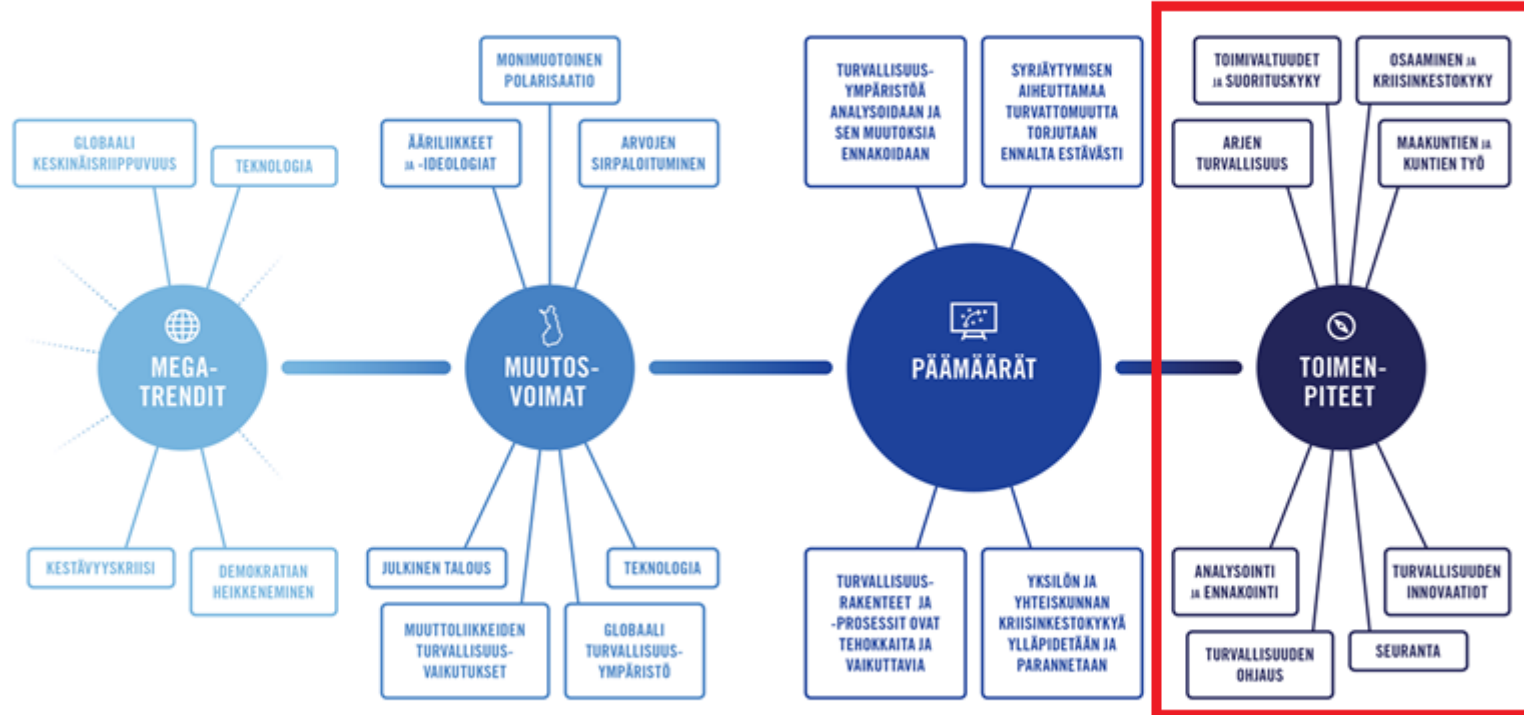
GLOBAALI KESKINÄISRIIPPUVUUS

TEKNOLOGIA

MEGA-TRENDIT

KESTÄVYYSKRIISI

DEMOKRATIAN HEIKKENEMINEN

MONIMUOTOINEN POLARISAATIO

ÄÄRILIIKKEET JA -IDEOLOGIAT

ARVOJEN SIRPALOITUMINEN

MUUTOS-VOIMAT

JULKINEN TALOUS

TEKNOLOGIA

MUUTTOLIIKKEIDEN TURVALLISUUS-VAIKUTUKSET

GLOBAALI TURVALLISUUS-YMPÄRISTÖ

TURVALLISUUS-YMPÄRISTÖÄ ANALYSOIDAAN JA SEN MUUTOKSIA ENNAKOIDAAN

SYRJÄYTYMISEN AIHEUTTAMAA TURVATTOMUUTTA TORJUTAAN ENNALTA ESTÄVÄSTI

PÄÄMÄÄRÄT

TURVALLISUUS-RAKENTEET JA -PROSESSIT OVAT TEHOKKAITA JA VAIKUTTAVIA

YKSILÖN JA YHTEISKUNNAN KRIISINKESTOKYKYÄ YLLÄPIDETÄÄN JA PARANNETAAN

TOIMIVALTUUDET JA SUORITUSKYKY

OSAAMINEN JA KRIISINKESTOKYKY

ARJEN TURVALLISUUS

MAAKUNTIEN JA KUNTIEN TYÖ

TOIMEN-PITEET

ANALYSOINTI JA ENNAKOINTI

TURVALLISUUDEN INNOVAATIOT

TURVALLISUUDEN OHJAUS

SEURANTA